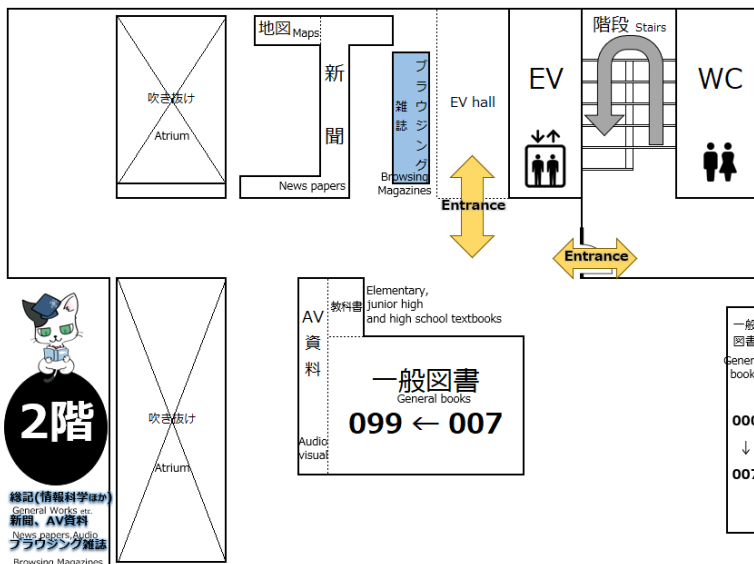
吹き抜け
Atrium

地図 Maps

新聞

News papers

雑誌

ブラウジング

Browsing Magazines

EV hall

Entrance

EV

階段 Stairs

WC

Entrance

2階

総記(情報科学ほか)
General Works etc.
新聞、AV資料
News papers,Audio
ブラウジング雑誌
Browsing Magazines

吹き抜け
Atrium

AV資料

Audio visual

教科書

Elementary, junior high and high school textbooks

一般図書
General books
099 ← 007

一般図書
General books
00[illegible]
↓
00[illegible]